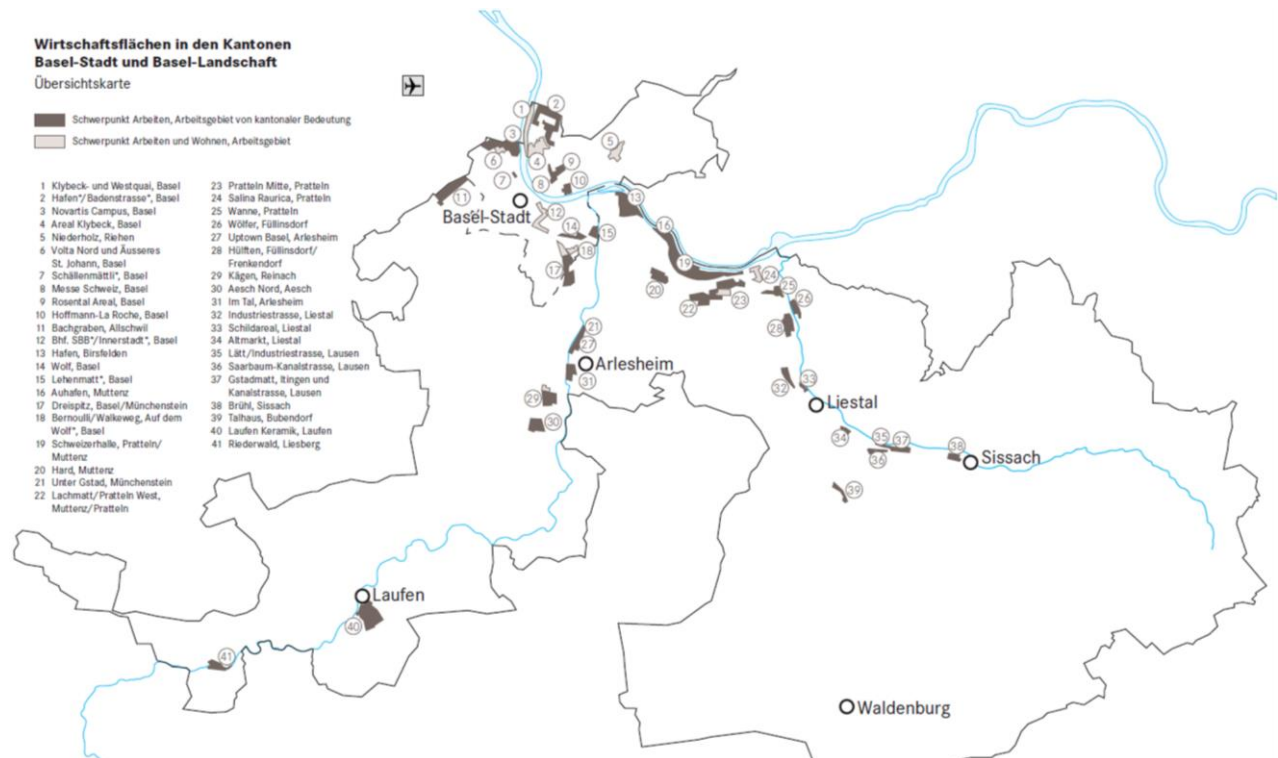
Wirtschaftsflächen in den Kantonen Basel-Stadt und Basel-Landschaft
Übersichtskarte

Schwerpunkt Arbeiten, Arbeitsgebiet von kantonaler Bedeutung
Schwerpunkt Arbeiten und Wohnen, Arbeitsgebiet

1 Klybeck- und Westquai, Basel
2 Hafen*/Badenstrasse*, Basel
3 Novartis Campus, Basel
4 Areal Klybeck, Basel
5 Niederholz, Riehen
6 Volta Nord und Äusseres St. Johann, Basel
7 Schällenmättli*, Basel
8 Messe Schweiz, Basel
9 Rosental Areal, Basel
10 Hoffmann-La Roche, Basel
11 Bachgraben, Allschwil
12 Bhf. SBB*/Innerstadt*, Basel
13 Hafen, Birsfelden
14 Wolf, Basel
15 Lehenmatt*, Basel
16 Auhafen, Muttenz
17 Dreispitz, Basel/Münchenstein
18 Bernoulli/Walkeweg, Auf dem Wolf*, Basel
19 Schweizerhalle, Pratteln/Muttenz
20 Hard, Muttenz
21 Unter Gstad, Münchenstein
22 Lachmatt/Pratteln West, Muttenz/Pratteln
23 Pratteln Mitte, Pratteln
24 Salina Raurica, Pratteln
25 Wanne, Pratteln
26 Wölfer, Füllinsdorf
27 Uptown Basel, Arlesheim
28 Hülften, Füllinsdorf/Frenkendorf
29 Kägen, Reinach
30 Aesch Nord, Aesch
31 Im Tal, Arlesheim
32 Industriestrasse, Liestal
33 Schildareal, Liestal
34 Altmarkt, Liestal
35 Lätt/Industriestrasse, Lausen
36 Saarbaum-Kanalstrasse, Lausen
37 Gstadmatt, Itingen und Kanalstrasse, Lausen
38 Brühl, Sissach
39 Talhaus, Bubendorf
40 Laufen Keramik, Laufen
41 Riederwald, Liesberg

1 2 3 5 6 4 9 10 7 8 11 Basel-Stadt 12 13 16 14 15 18 17 19 20 24 25 26 23 22 28 21 27 Arlesheim 31 29 30 32 33 Liestal 34 35 37 36 38 Sissach 39 Laufen 40 41 Waldenburg